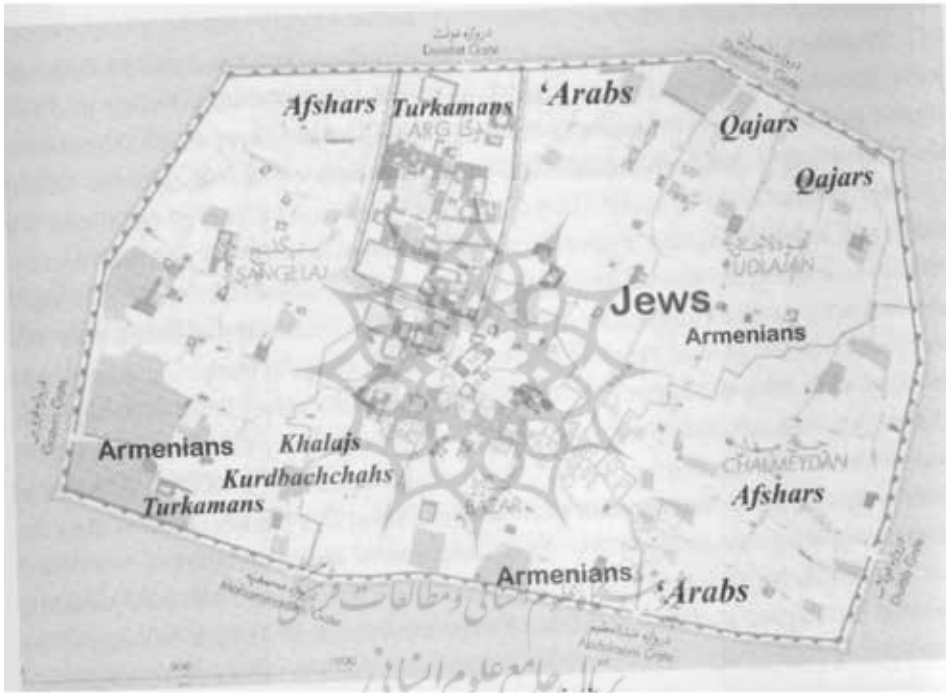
دروازه دولت
Dowlat Gate

Afshars
Turkamans
ARG
'Arabs
Qajars
Qajars

SANGELAJ
UDLAJAN

Jews
Armenians

Armenians
Khalajs
Kurdbachchahs
Turkamans

CHALMEYDAN
Afshars

BAZAR

Armenians
'Arabs

Mohammadieh Gate
Abdolazim Gate

پژوهشگاه علوم انسانی و مطالعات فرهنگی
پرتال جامع علوم انسانی